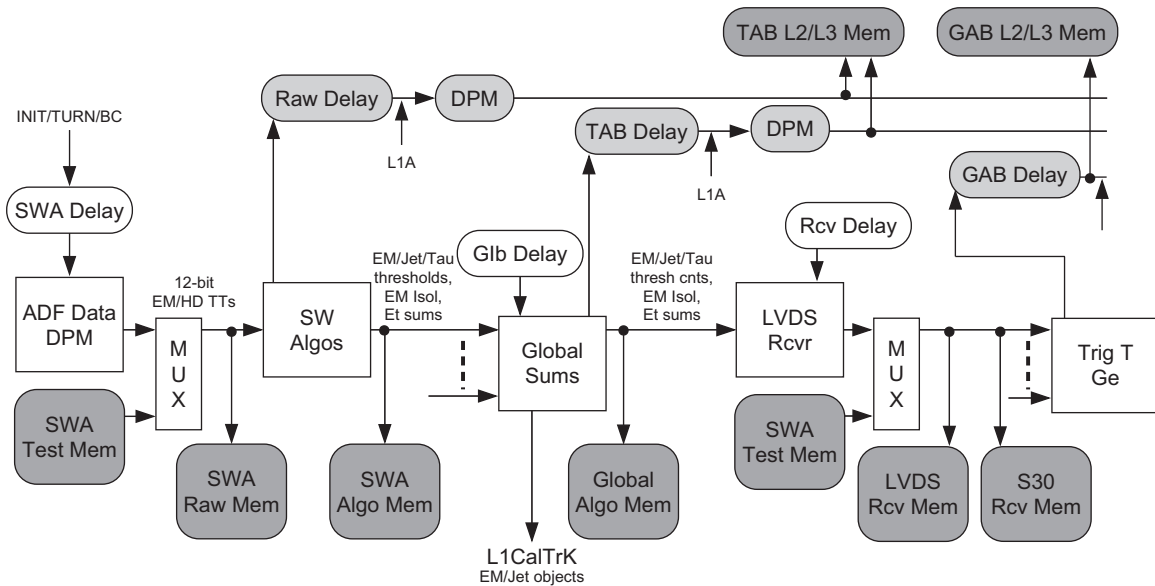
TAB L2/L3 Mem

GAB L2/L3 Mem

Raw Delay

DPM

TAB Delay

DPM

INIT/TURN/BC

L1A

L1A

GAB Delay

SWA Delay

Rcv Delay

Glb Delay

12-bit EM/HD TTs

EM/Jet/Tau thresholds, EM Isol, Et sums

EM/Jet/Tau thresh cnts, EM Isol, Et sums

ADF Data DPM

M U X

SW Algos

Global Sums

LVDS Rcvr

M U X

Trig T Ge

SWA Test Mem

SWA Raw Mem

SWA Algo Mem

Global Algo Mem

SWA Test Mem

LVDS Rcv Mem

S30 Rcv Mem

L1CalTrK
EM/Jet objects